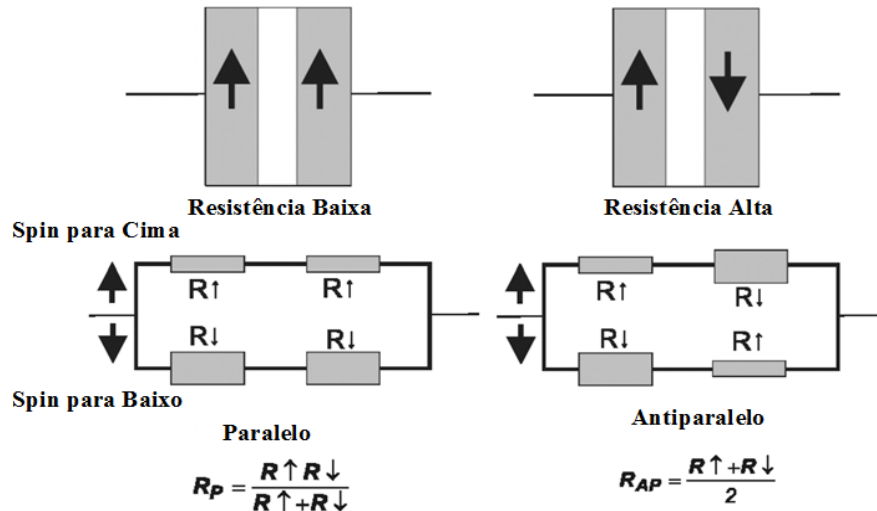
Resistência Baixa

Resistência Alta

Spin para Cima

R↑ R↑

R↓ R↓

R↑ R↓

R↓ R↑

Spin para Baixo

Paralelo

Antiparalelo

$R_P = \frac{R\uparrow R\downarrow}{R\uparrow + R\downarrow}$

$R_{AP} = \frac{R\uparrow + R\downarrow}{2}$